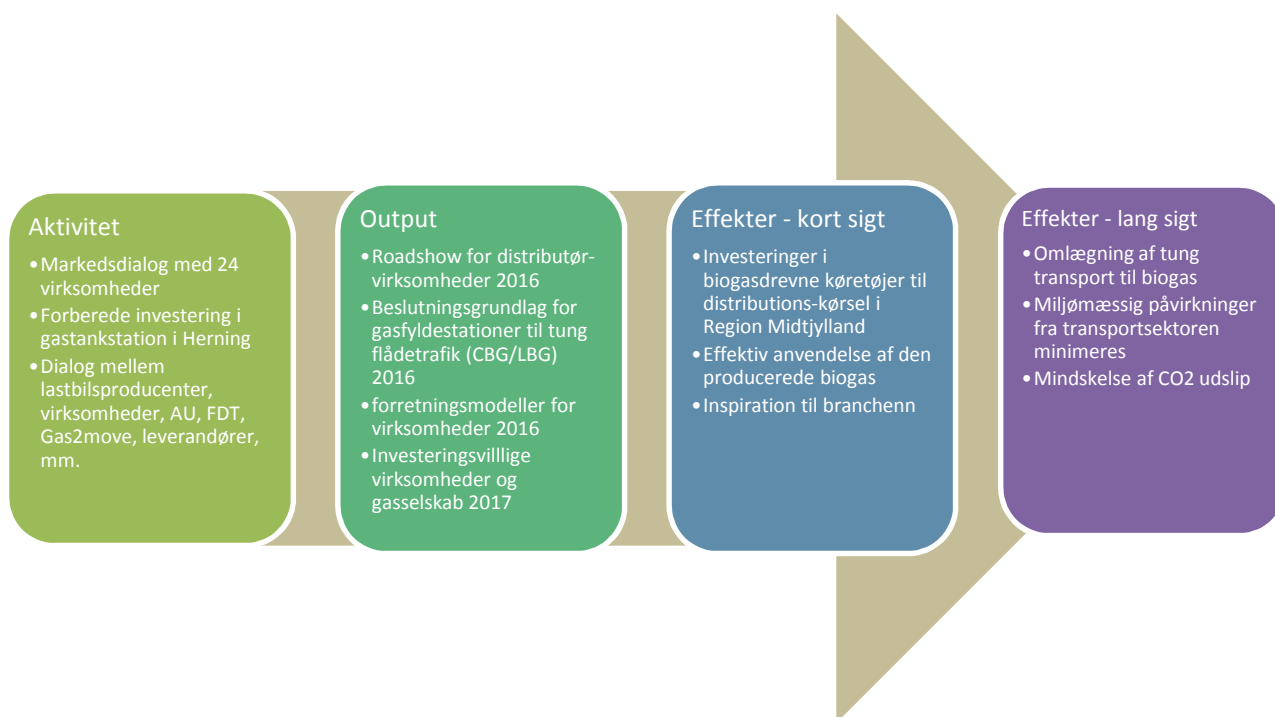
Aktivitet

•Markedsdialog med 24 virksomheder
•Forberede investering i gastankstation i Herning
•Dialog mellem lastbilsproducenter, virksomheder, AU, FDT, Gas2move, leverandører, mm.

Output

•Roadshow for distributør-virksomheder 2016
•Beslutningsgrundlag for gasfyldestationer til tung flådetrafik (CBG/LBG) 2016
•forretningsmodeller for virksomheder 2016
•Investeringsvilllige virksomheder og gasselskab 2017

Effekter - kort sigt

•Investeringer i biogasdrevne køretøjer til distributions-kørsel i Region Midtjylland
•Effektiv anvendelse af den producerede biogas
•Inspiration til branchenn

Effekter - lang sigt

•Omlægning af tung transport til biogas
•Miljømæssig påvirkninger fra transportsektoren minimeres
•Mindskelse af CO2 udslip